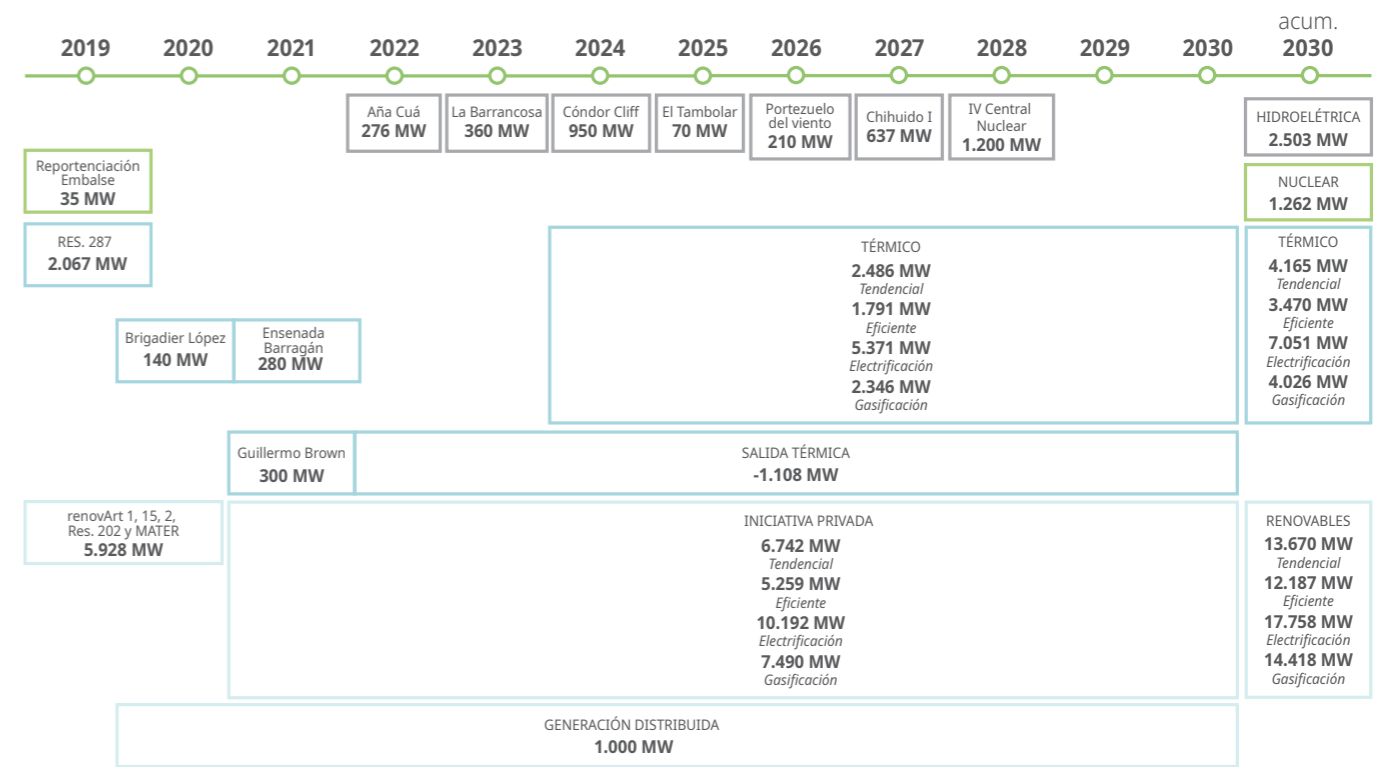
acum.
2019 2020 2021 2022 2023 2024 2025 2026 2027 2028 2029 2030 2030

Aña Cuá
276 MW

La Barrancosa
360 MW

Cóndor Cliff
950 MW

El Tambolar
70 MW

Portezuelo del viento
210 MW

Chihuido I
637 MW

IV Central Nuclear
1.200 MW

HIDROELÉTRICA
2.503 MW

Repotenciación Embalse
35 MW

NUCLEAR
1.262 MW

RES. 287
2.067 MW

TÉRMICO
2.486 MW
Tendencial
1.791 MW
Eficiente
5.371 MW
Electrificación
2.346 MW
Gasificación

TÉRMICO
4.165 MW
Tendencial
3.470 MW
Eficiente
7.051 MW
Electrificación
4.026 MW
Gasificación

Brigadier López
140 MW

Ensenada Barragán
280 MW

Guillermo Brown
300 MW

SALIDA TÉRMICA
-1.108 MW

renovArt 1, 15, 2, Res. 202 y MATER
5.928 MW

INICIATIVA PRIVADA
6.742 MW
Tendencial
5.259 MW
Eficiente
10.192 MW
Electrificación
7.490 MW
Gasificación

RENOVABLES
13.670 MW
Tendencial
12.187 MW
Eficiente
17.758 MW
Electrificación
14.418 MW
Gasificación

GENERACIÓN DISTRIBUIDA
1.000 MW